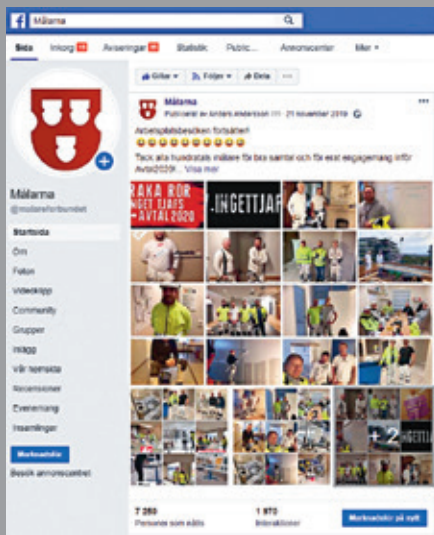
Målarna

Sida Inkorg Aviseringar Statistik Public... Annonscenter Mer ▾

Gilla ▾ Följer ▾ Dela ...

Målarna
Publicerat av Anders Andersson · 21 november 2019

Arbetsplatsbesöken fortsätter!
😀😀😀😀😀😀😀😀😀

Tack alla hundratals målare för bra samtal och för ert engagemang inför Avtal2020! ... Visa mer

RAKA RÖR
INGET TJAFS
AVTAL2020

INGETTJAFS

+2

7 250
Personer som nåtts

1 970
Interaktioner

Marknadsför på nytt

Målarna
@malareforbundet

Startsida
Om
Foton
Videoklipp
Community
Grupper
Inlägg
Vår butik
Recensioner
Evenemang
Insamlingar

Marknadsför

Besök annonscentret